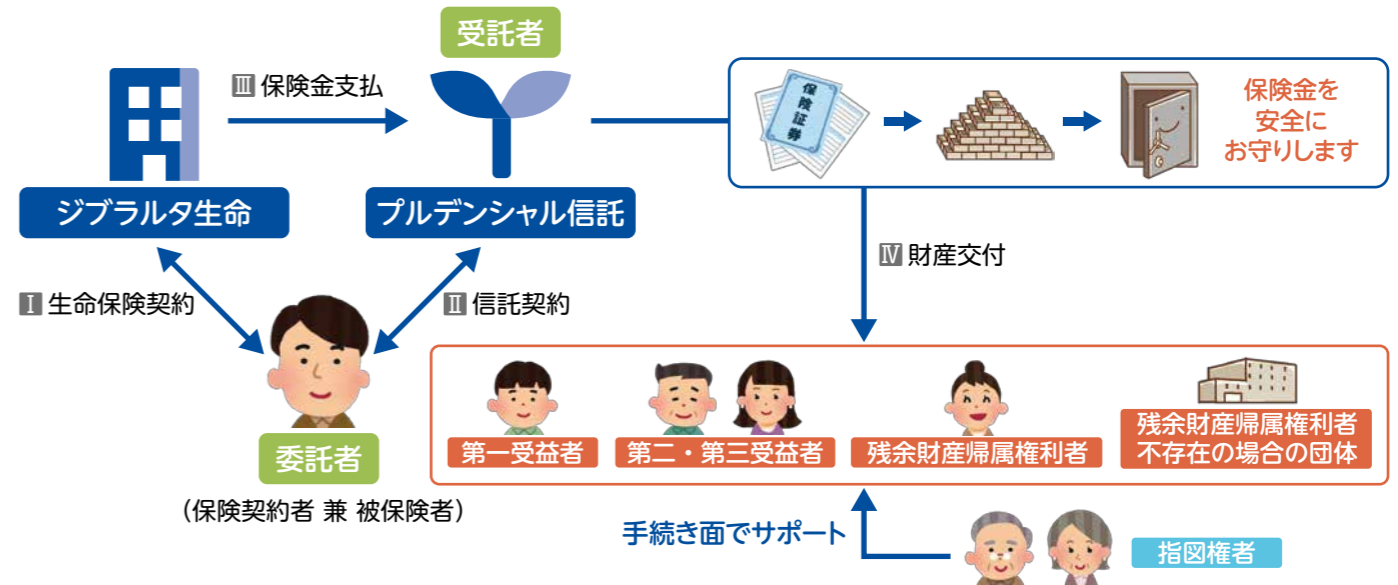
受託者

Ⅲ 保険金支払

保険証券

保険金を安全にお守りします

ジブラルタ生命

プルデンシャル信託

Ⅳ 財産交付

Ⅰ 生命保険契約

Ⅱ 信託契約

第一受益者

第二・第三受益者

残余財産帰属権利者

残余財産帰属権利者不存在の場合の団体

委託者

（保険契約者 兼 被保険者）

手続き面でサポート

指図権者